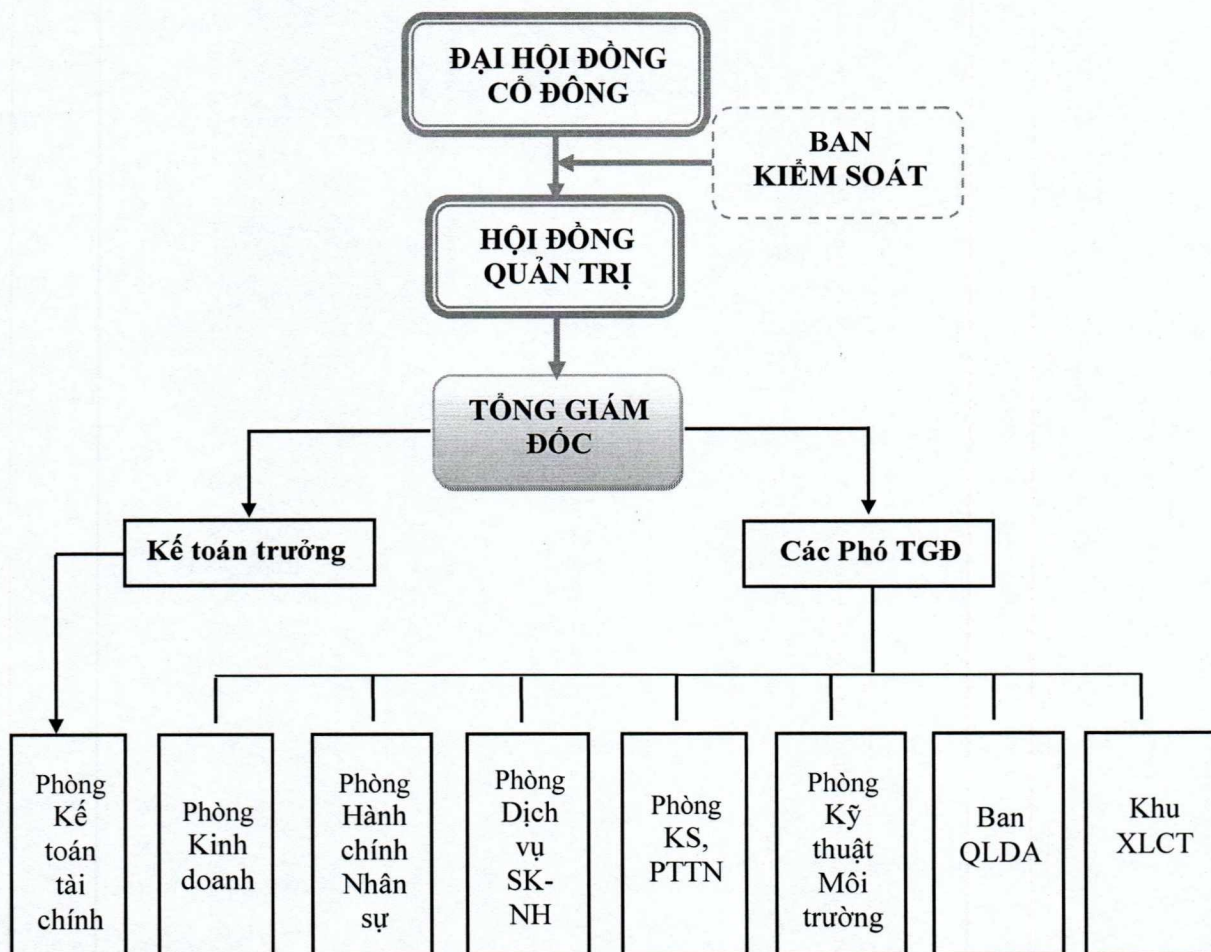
ĐẠI HỘI ĐỒNG CỔ ĐÔNG

BAN KIỂM SOÁT

HỘI ĐỒNG QUẢN TRỊ

TỔNG GIÁM ĐỐC

Kế toán trưởng

Các Phó TGĐ

Phòng Kế toán tài chính

Phòng Kinh doanh

Phòng Hành chính Nhân sự

Phòng Dịch vụ SK-NH

Phòng KS, PTTN

Phòng Kỹ thuật Môi trường

Ban QLDA

Khu XLCT